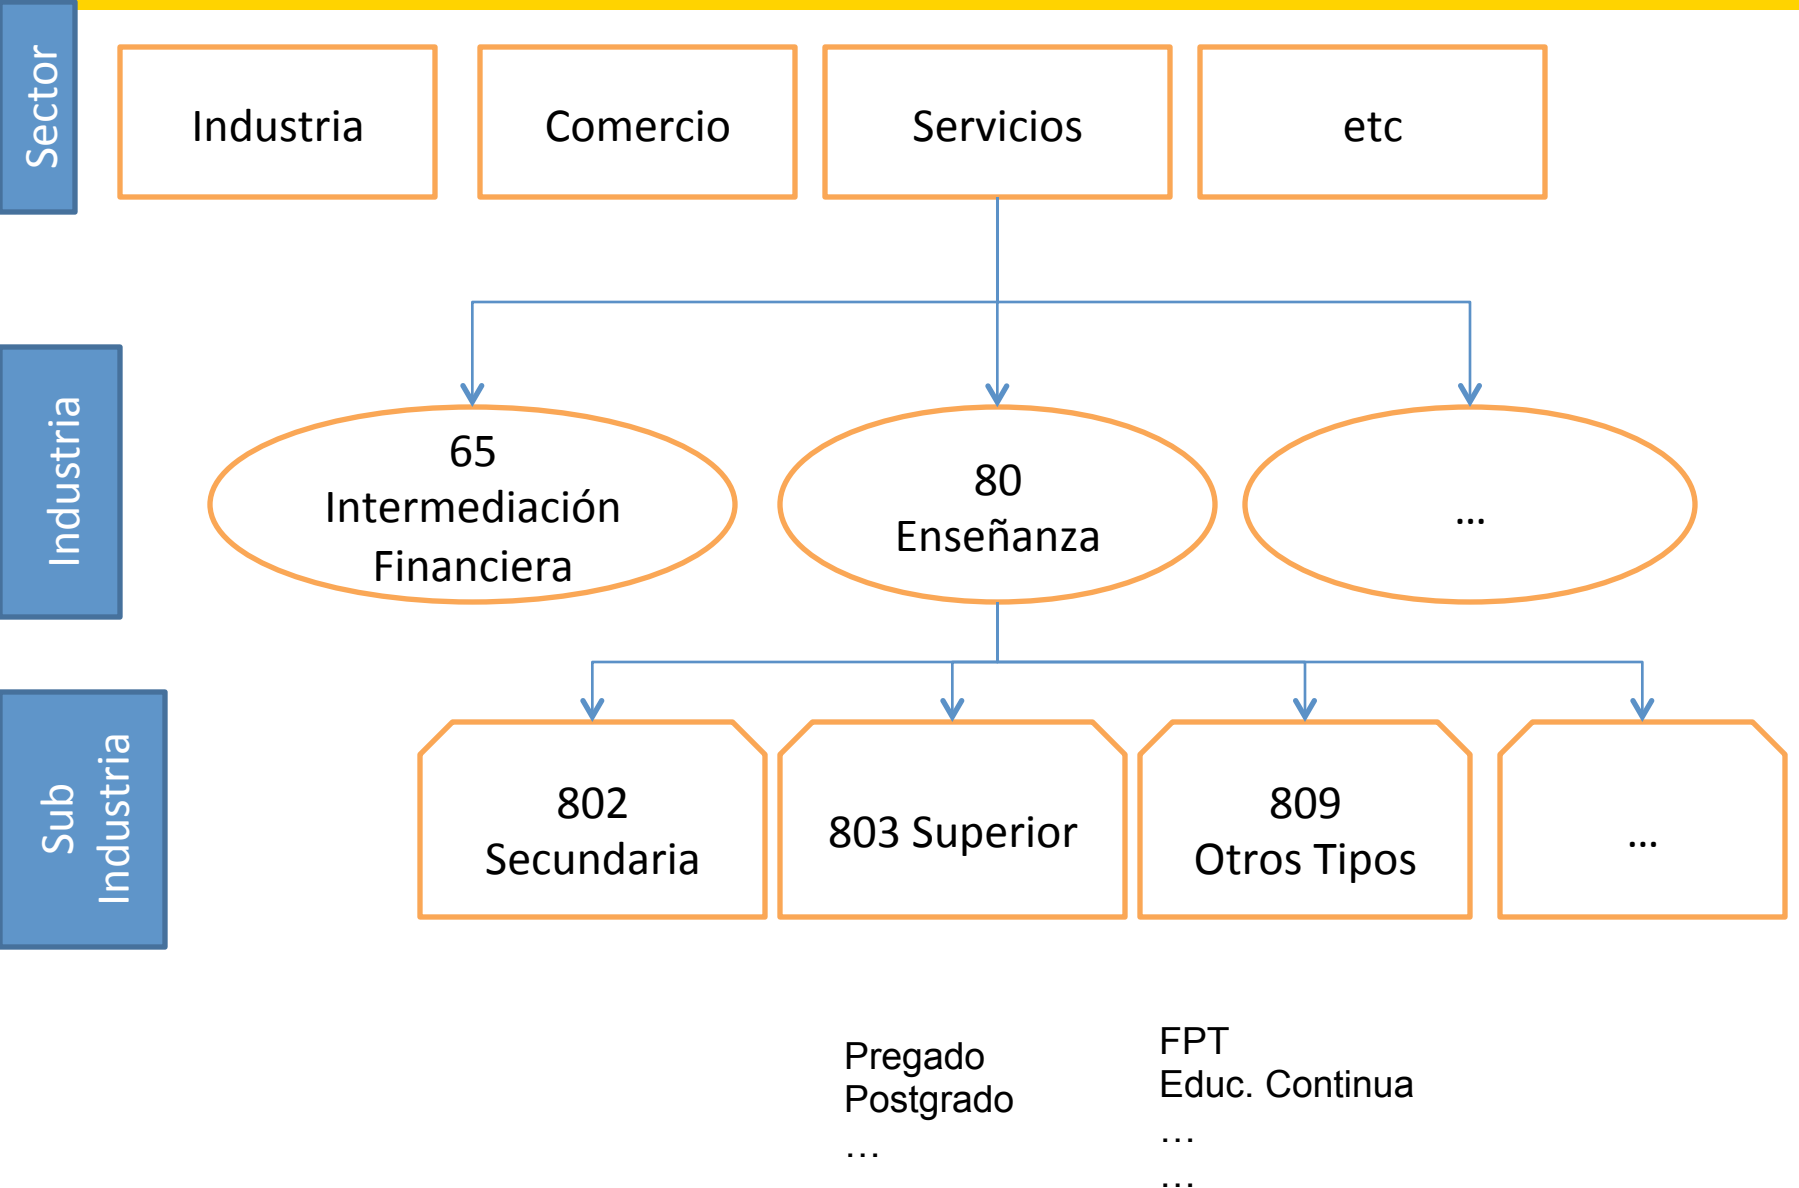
Sector

Industria

Comercio

Servicios

etc

Industria

65
Intermediación
Financiera

80
Enseñanza

...

Sub Industria

802
Secundaria

803 Superior

809
Otros Tipos

...

Pregado
Postgrado
…

FPT
Educ. Continua
…
…